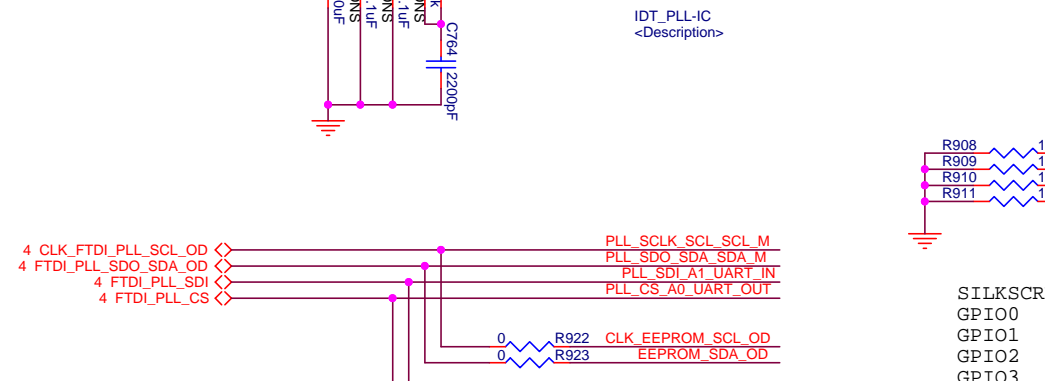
0uF
NS
.1uF
NS
.1uF
k
C764
2200pF

IDT_PLL-IC
<Description>

R908
R909
R910
R911
1
1
1
1

4 CLK_FTDI_PLL_SCL_OD
4 FTDI_PLL_SDO_SDA_OD
4 FTDI_PLL_SDI
4 FTDI_PLL_CS

PLL_SCLK_SCL_SCL_M
PLL_SDO_SDA_SDA_M
PLL_SDI_A1_UART_IN
PLL_CS_A0_UART_OUT

0 R922 CLK_EEPROM_SCL_OD
0 R923 EEPROM_SDA_OD

SILKSCR
GPIO0
GPIO1
GPIO2
GPIO3